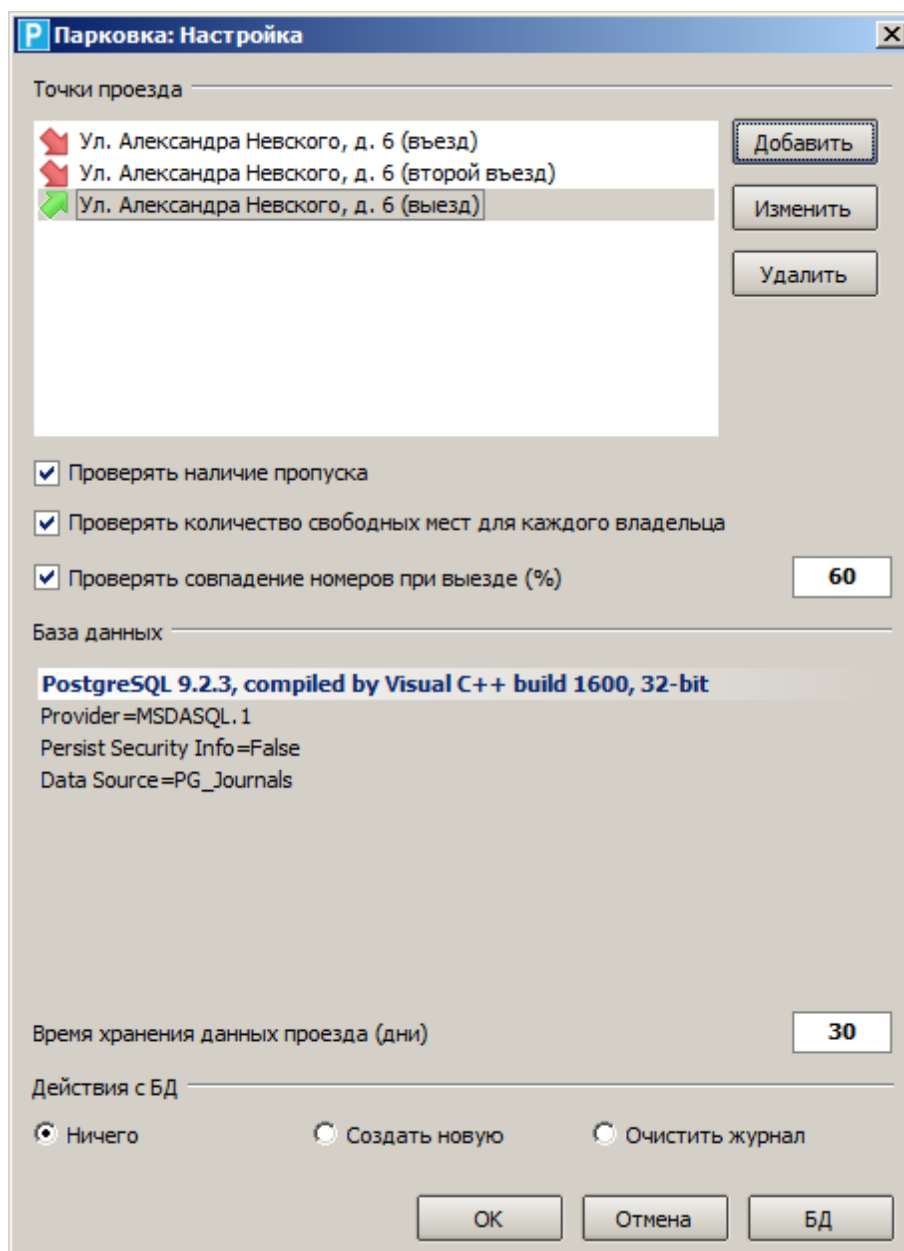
P Парковка: Настройка

Точки проезда

Ул. Александра Невского, д. 6 (въезд)
Ул. Александра Невского, д. 6 (второй въезд)
Ул. Александра Невского, д. 6 (выезд)

Добавить
Изменить
Удалить

Проверять наличие пропуска

Проверять количество свободных мест для каждого владельца

Проверять совпадение номеров при выезде (%) 60

База данных

PostgreSQL 9.2.3, compiled by Visual C++ build 1600, 32-bit
Provider=MSDASQL.1
Persist Security Info=False
Data Source=PG_Journals

Время хранения данных проезда (дни) 30

Действия с БД

Ничего
Создать новую
Очистить журнал

OK
Отмена
БД